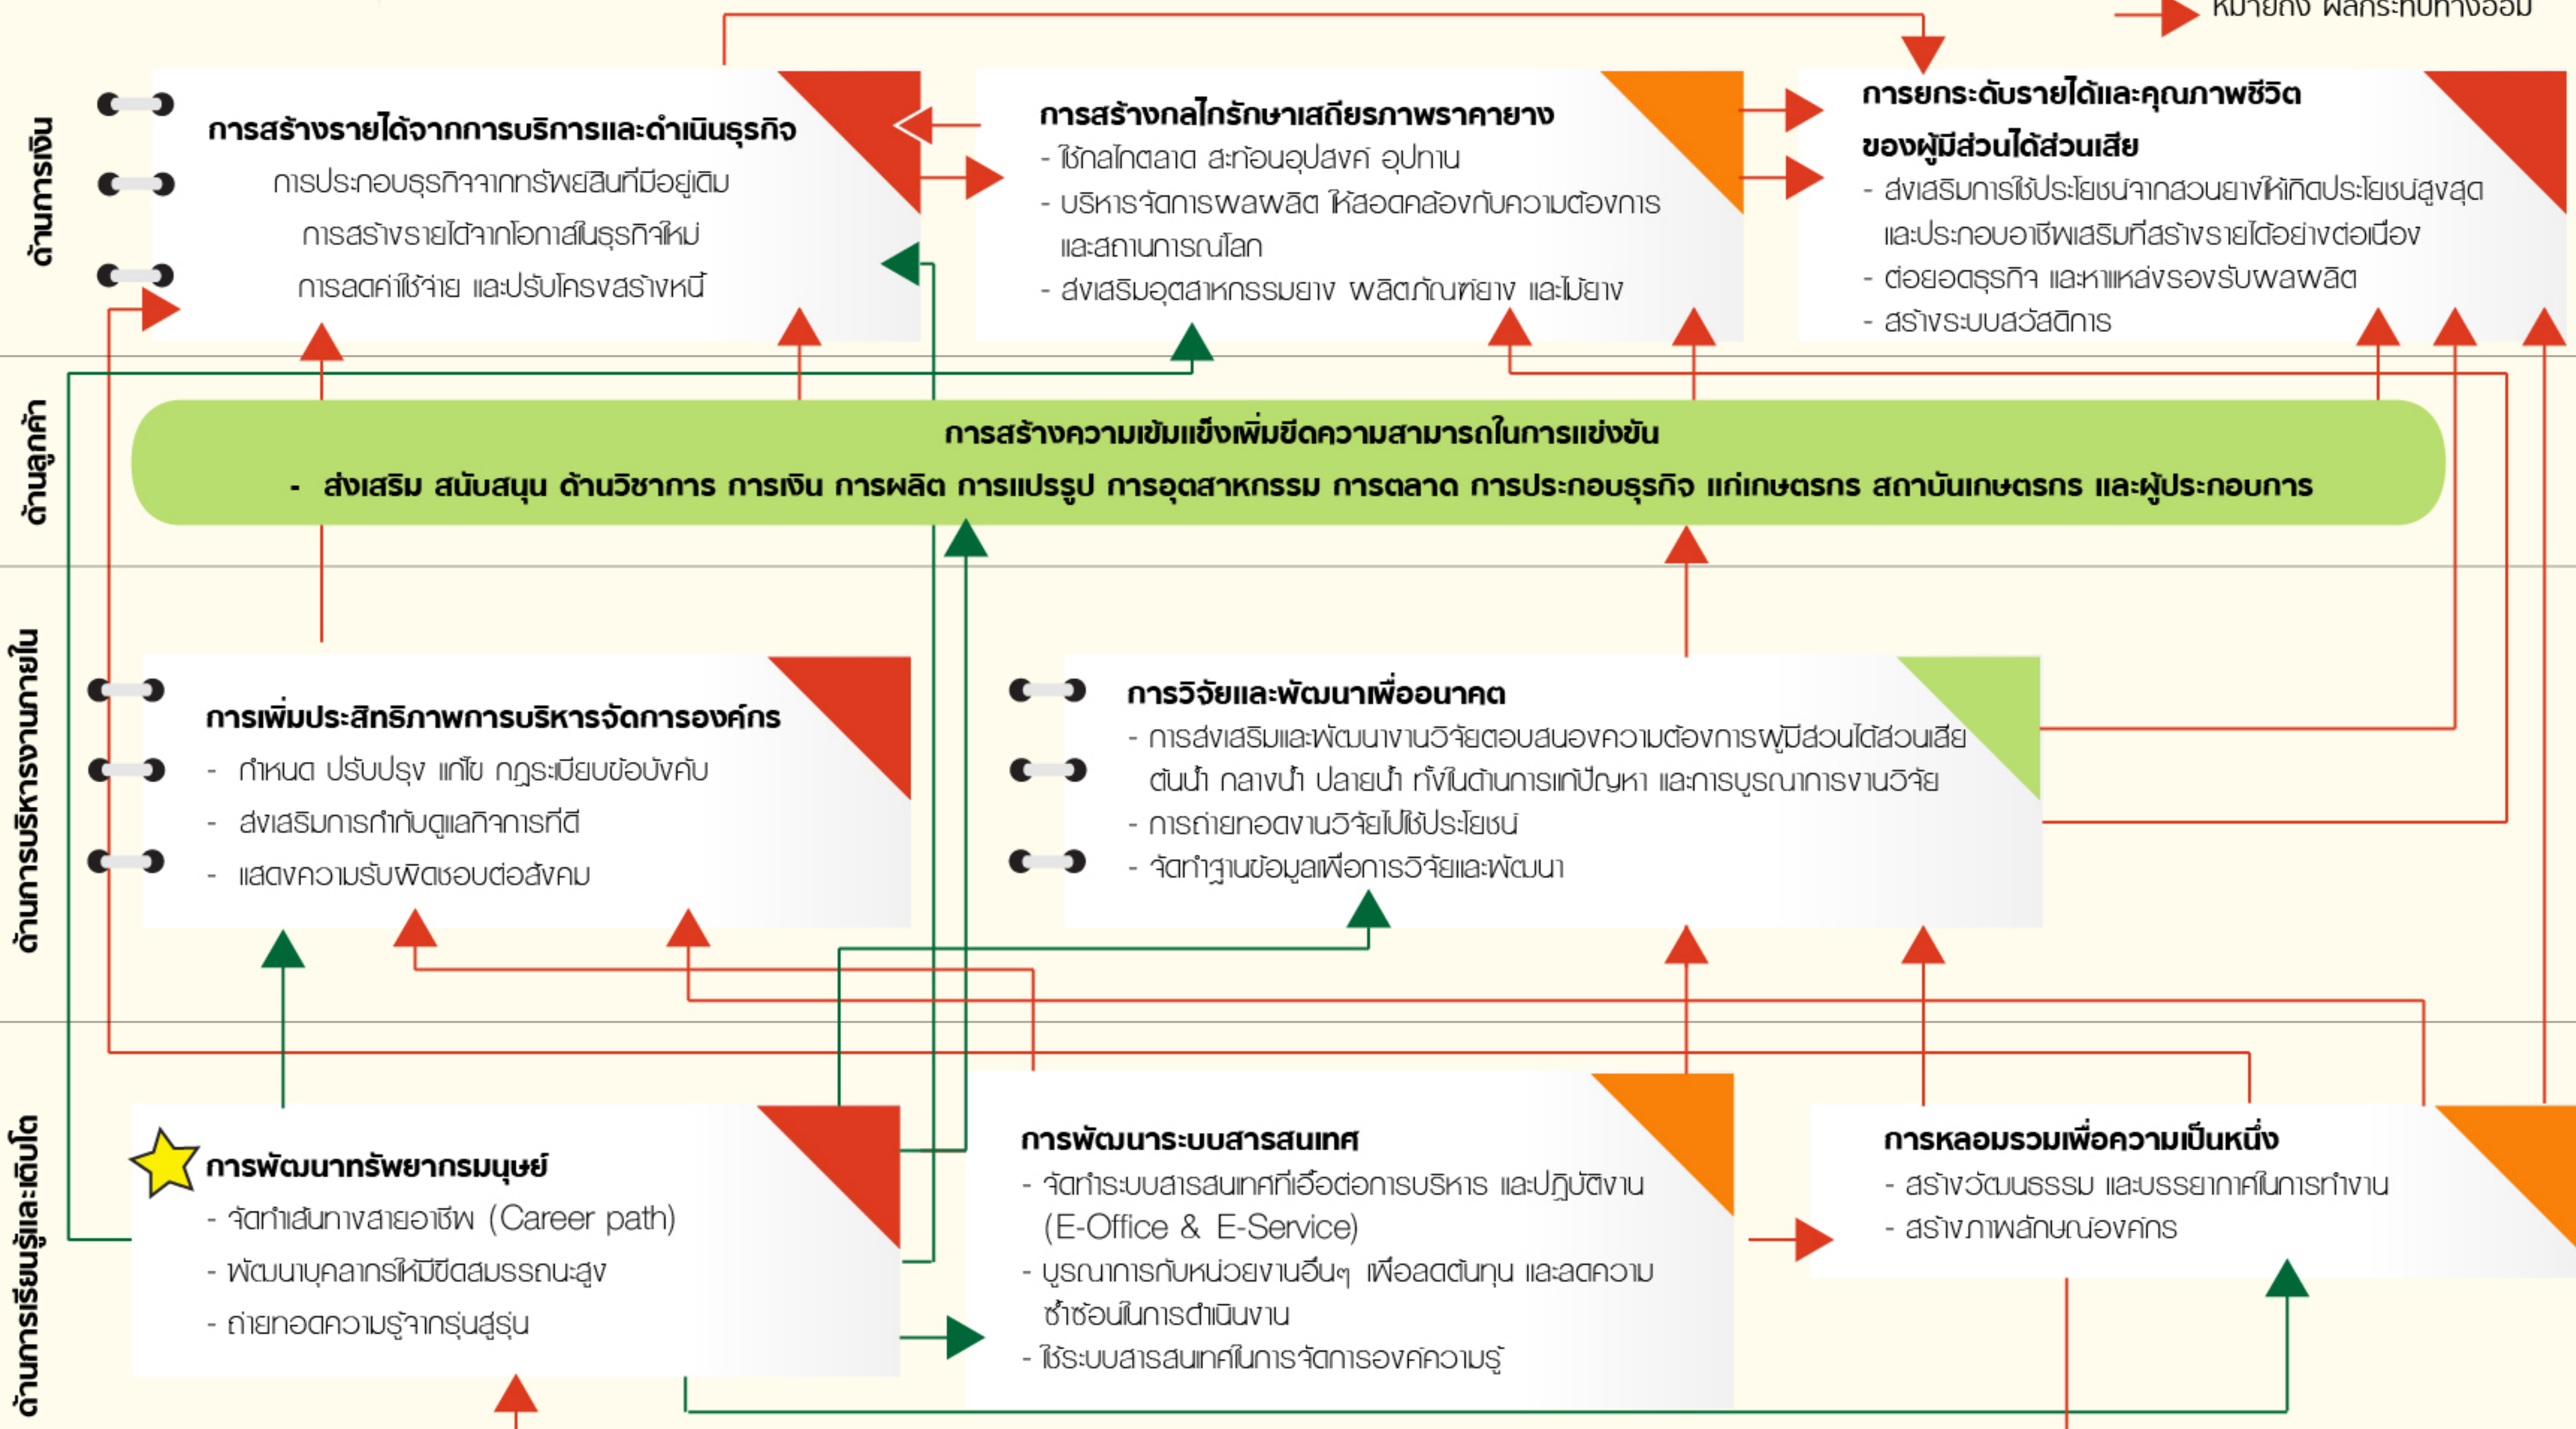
หมายถึง ผลกระทบทางอ้อม

ด้านการเงิน

การสร้างรายได้จากการบริการและดำเนินธุรกิจ
การประกอบธุรกิจจากทรัพย์สินที่มีอยู่เดิม
การสร้างรายได้จากโอกาสในธุรกิจใหม่
การลดค่าใช้จ่าย และปรับโครงสร้างหนี้

การสร้างกลไกรักษาเสถียรภาพราคายาง
- ใช้กลไกตลาด สะท้อนอุปสงค์ อุปทาน
- บริหารจัดการผลผลิต ให้สอดคล้องกับความต้องการและสถานการณ์โลก
- ส่งเสริมอุตสาหกรรมยาง ผลิตภัณฑ์ยาง และไม้ยาง

การยกระดับรายได้และคุณภาพชีวิตของผู้มีส่วนได้ส่วนเสีย
- ส่งเสริมการใช้ประโยชน์จากสวนยางให้เกิดประโยชน์สูงสุดและประกอบอาชีพเสริมที่สร้างรายได้อย่างต่อเนื่อง
- ต่อยอดธุรกิจ และหาแหล่งรองรับผลผลิต
- สร้างระบบสวัสดิการ

ด้านลูกค้า

การสร้างความเข้มแข็งเพิ่มขีดความสามารถในการแข่งขัน
- ส่งเสริม สนับสนุน ด้านวิชาการ การเงิน การผลิต การแปรรูป การอุตสาหกรรม การตลาด การประกอบธุรกิจ แก่เกษตรกร สถาบันเกษตรกร และผู้ประกอบการ

ด้านการบริหารงานภายใน

การเพิ่มประสิทธิภาพการบริหารจัดการองค์กร
- กำหนด ปรับปรุง แก้ไข กฎระเบียบข้อบังคับ
- ส่งเสริมการกำกับดูแลกิจการที่ดี
- แสดงความรับผิดชอบต่อสังคม

การวิจัยและพัฒนาเพื่ออนาคต
- การส่งเสริมและพัฒนางานวิจัยตอบสนองความต้องการผู้มีส่วนได้ส่วนเสีย ต้นน้ำ กลางน้ำ ปลายน้ำ ทั้งในด้านการแก้ปัญหา และการบูรณาการงานวิจัย
- การถ่ายทอดงานวิจัยไปใช้ประโยชน์
- จัดทำฐานข้อมูลเพื่อการวิจัยและพัฒนา

ด้านการเรียนรู้และเติบโต

การพัฒนาทรัพยากรมนุษย์
- จัดทำเส้นทางสายอาชีพ (Career path)
- พัฒนาบุคลากรให้มีขีดสมรรถนะสูง
- ถ่ายทอดความรู้จากรุ่นสู่รุ่น

การพัฒนาระบบสารสนเทศ
- จัดทำระบบสารสนเทศที่เอื้อต่อการบริหาร และปฏิบัติงาน (E-Office & E-Service)
- บูรณาการกับหน่วยงานอื่นๆ เพื่อลดต้นทุน และลดความซ้ำซ้อนในการดำเนินงาน
- ใช้ระบบสารสนเทศในการจัดการองค์ความรู้

การหลอมรวมเพื่อความเป็นหนึ่ง
- สร้างวัฒนธรรม และบรรยากาศในการทำงาน
- สร้างภาพลักษณ์องค์กร